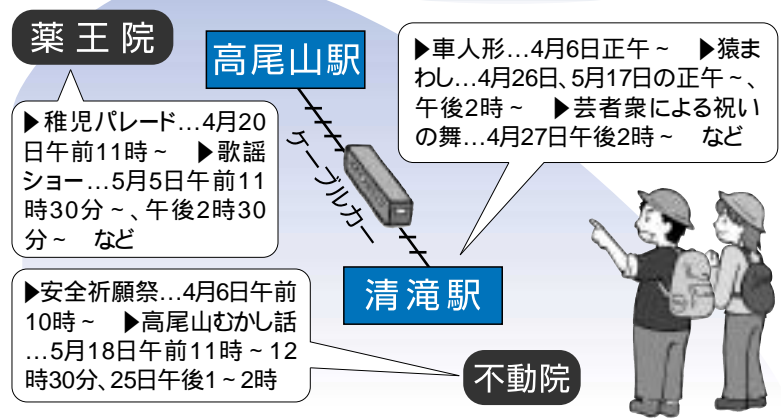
薬王院

▶稚児パレード…4月20日午前11時～　▶歌謡ショー…5月5日午前11時30分～、午後2時30分～　など

高尾山駅

ケーブルカー

▶車人形…4月6日正午～　▶猿まわし…4月26日、5月17日の正午～、午後2時～　▶芸者衆による祝いの舞…4月27日午後2時～　など

清滝駅

▶安全祈願祭…4月6日午前10時～　▶高尾山むかし話…5月18日午前11時～12時30分、25日午後1～2時

不動院